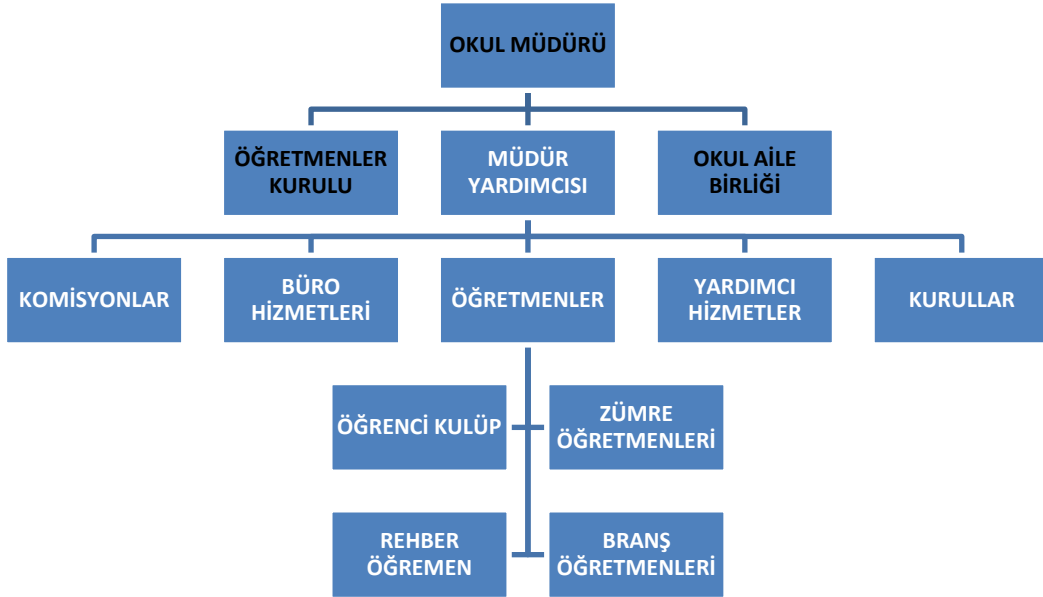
OKUL MÜDÜRÜ

ÖĞRETMENLER KURULU

MÜDÜR YARDIMCISI

OKUL AİLE BİRLİĞİ

KOMİSYONLAR

BÜRO HİZMETLERİ

ÖĞRETMENLER

YARDIMCI HİZMETLER

KURULLAR

ÖĞRENCİ KULÜP

ZÜMRE ÖĞRETMENLERİ

REHBER ÖĞREMEN

BRANŞ ÖĞRETMENLERİ